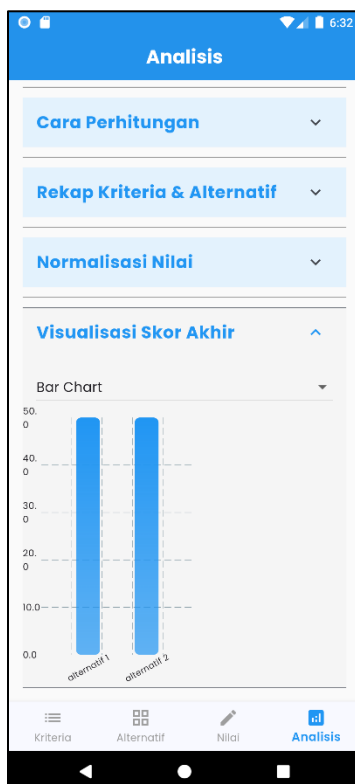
6:32

Analisis

Cara Perhitungan

Rekap Kriteria & Alternatif

Normalisasi Nilai

Visualisasi Skor Akhir

Bar Chart

50.0

40.0

30.0

20.0

10.0

0.0

alternatif 1

alternatif 2

Kriteria

Alternatif

Nilai

Analisis